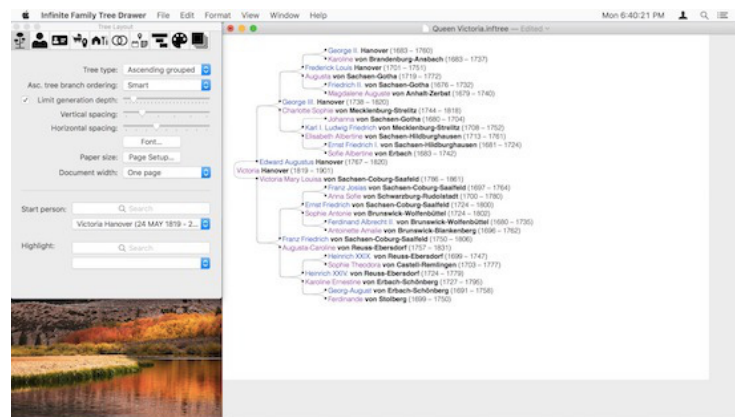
Infinite Family Tree Drawer File Edit Format View Window Help

Mon 6:40:21 PM

Tree Layout

Queen Victoria.iftree — Edited

Tree type: Ascending grouped

Asc. tree branch ordering: Smart

✓ Limit generation depth:

Vertical spacing:

Horizontal spacing:

Font...

Paper size: Page Setup...

Document width: One page

Start person:

Search

Victoria Hanover (24 MAY 1819 - 2...

Highlight:

Search

George II. Hanover (1683 – 1760)
Karoline von Brandenburg-Ansbach (1683 – 1737)
Frederick Louis Hanover (1707 – 1751)
Augusta von Sachsen-Gotha (1719 – 1772)
Friedrich II. von Sachsen-Gotha (1676 – 1732)
Magdalene Auguste von Anhalt-Zerbst (1679 – 1740)
George III. Hanover (1738 – 1820)
Charlotte Sophie von Mecklenburg-Strelitz (1744 – 1818)
Johanna von Sachsen-Gotha (1680 – 1704)
Karl I. Ludwig Friedrich von Mecklenburg-Strelitz (1708 – 1752)
Elisabeth Albertine von Sachsen-Hildburghausen (1713 – 1761)
Ernst Friedrich I. von Sachsen-Hildburghausen (1681 – 1724)
Sofie Albertine von Erbach (1683 – 1742)
Edward Augustus Hanover (1767 – 1820)
Victoria Hanover (1819 – 1901)
Victoria Mary Louisa von Sachsen-Coburg-Saalfeld (1786 – 1861)
Franz Josias von Sachsen-Coburg-Saalfeld (1697 – 1764)
Anna Sofie von Schwarzburg-Rudolstadt (1700 – 1780)
Ernst Friedrich von Sachsen-Coburg-Saalfeld (1724 – 1800)
Sophie Antonie von Brunswick-Wolfenbüttel (1724 – 1802)
Ferdinand Albrecht II. von Brunswick-Wolfenbüttel (1680 – 1735)
Antoinette Amalie von Brunswick-Blankenberg (1696 – 1762)
Franz Friedrich von Sachsen-Coburg-Saalfeld (1750 – 1806)
Augusta Caroline von Reuss-Ebersdorf (1757 – 1831)
Heinrich XXIX. von Reuss-Ebersdorf (1699 – 1747)
Sophie Theodora von Castell-Remlingen (1703 – 1777)
Heinrich XXIV. von Reuss-Ebersdorf (1724 – 1779)
Karoline Ernestine von Erbach-Schönberg (1727 – 1796)
Georg August von Erbach-Schönberg (1691 – 1758)
Ferdinande von Stolberg (1699 – 1750)